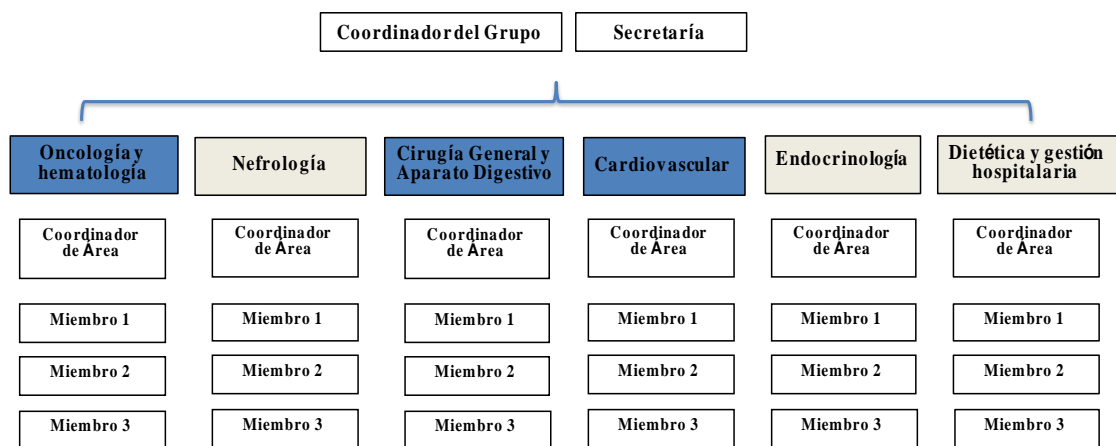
Coordinador del Grupo

Secretaría

Oncología y hematología

Coordinador de Área

Miembro 1

Miembro 2

Miembro 3

Nefrología

Coordinador de Área

Miembro 1

Miembro 2

Miembro 3

Cirugía General y Aparato Digestivo

Coordinador de Área

Miembro 1

Miembro 2

Miembro 3

Cardiovascular

Coordinador de Área

Miembro 1

Miembro 2

Miembro 3

Endocrinología

Coordinador de Área

Miembro 1

Miembro 2

Miembro 3

Dietética y gestión hospitalaria

Coordinador de Área

Miembro 1

Miembro 2

Miembro 3